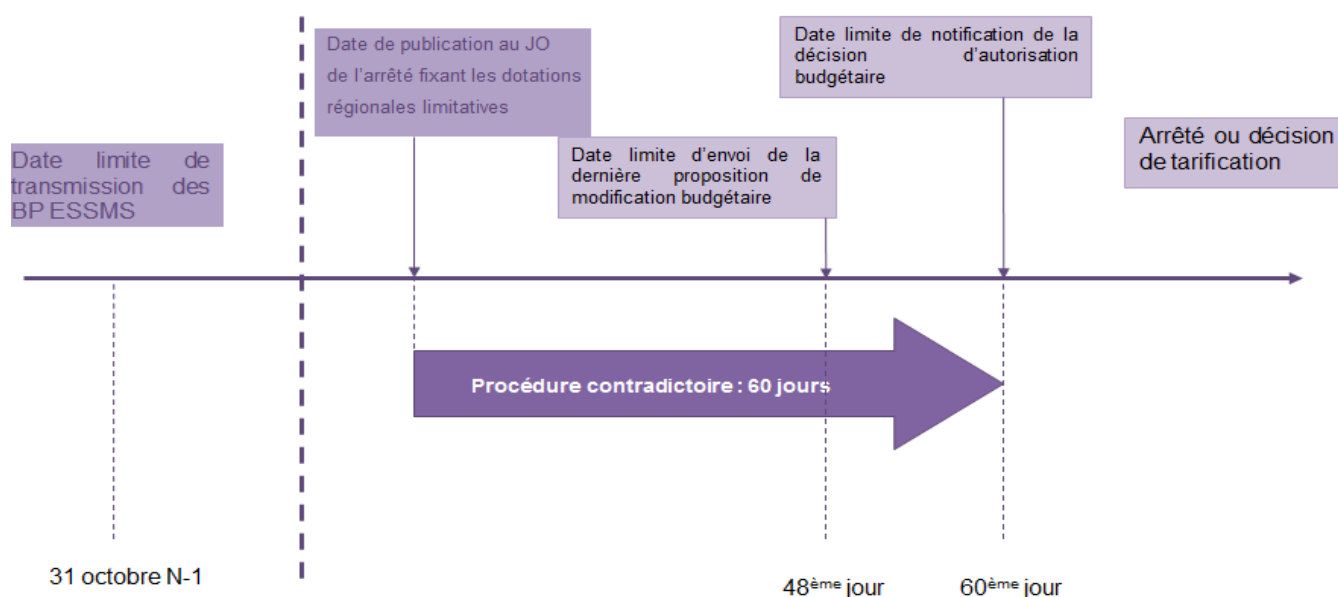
Date limite de transmission des BP ESSMS

Date de publication au JO de l'arrêté fixant les dotations régionales limitatives

Date limite d'envoi de la dernière proposition de modification budgétaire

Date limite de notification de la décision d'autorisation budgétaire

Arrêté ou décision de tarification

Procédure contradictoire : 60 jours

31 octobre N-1

48$^{ème}$ jour

60$^{ème}$ jour